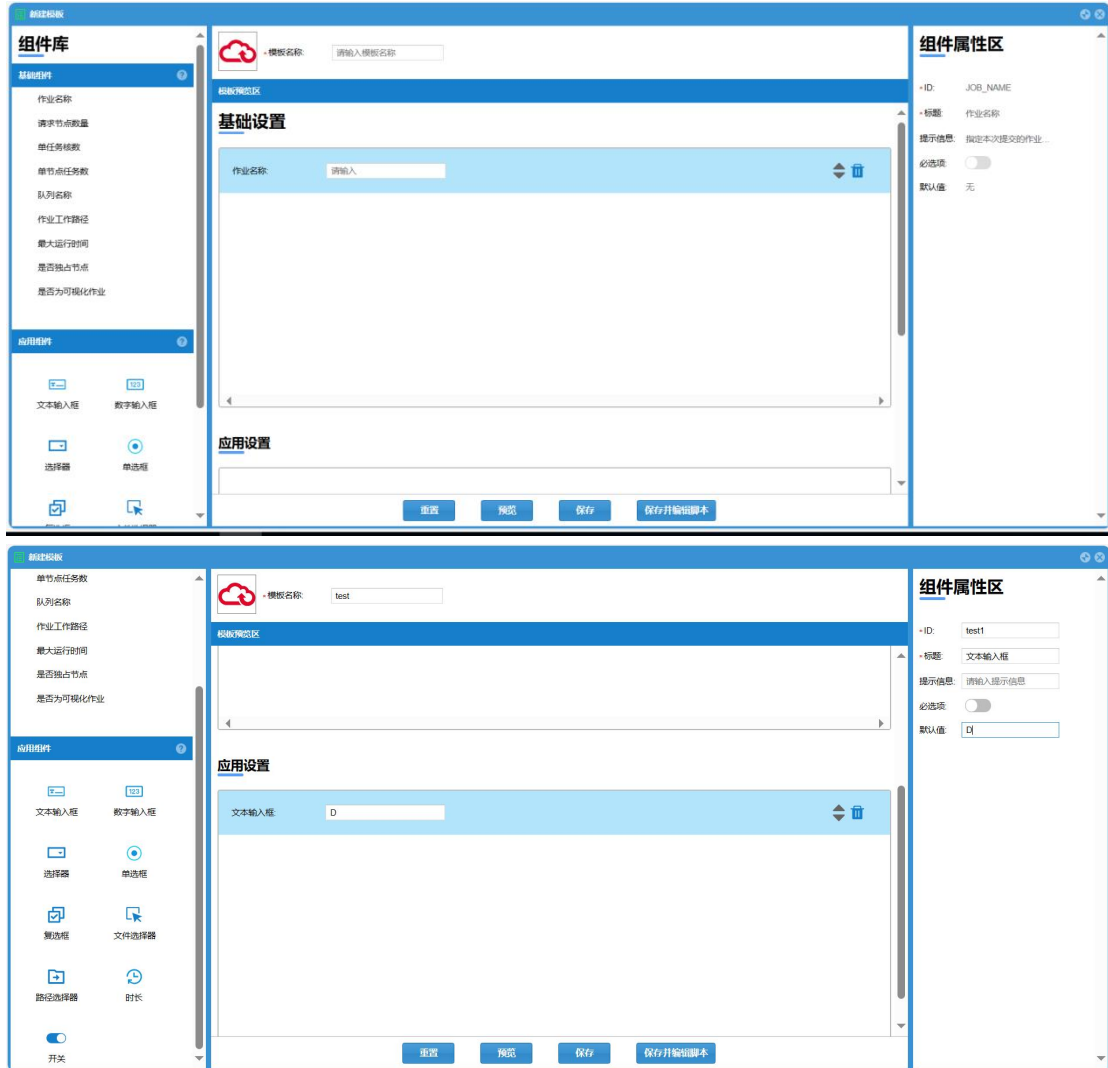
新建模板

组件库

基础组件

作业名称
请求节点数量
单任务核数
单节点任务数
队列名称
作业工作路径
最大运行时间
是否独占节点
是否为可视化作业

应用组件

文本输入框
数字输入框
选择器
单选框
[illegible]
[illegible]

*模板名称: 请输入模板名称

模板预览区

基础设置

作业名称: 请输入

应用设置

重置 预览 保存 保存并编辑脚本

组件属性区

*ID: JOB_NAME
*标题: 作业名称
提示信息: 指定本次提交的作业...
必选项:
默认值: 无

新建模板

单节点任务数
队列名称
作业工作路径
最大运行时间
是否独占节点
是否为可视化作业

应用组件

文本输入框
数字输入框
选择器
单选框
复选框
文件选择器
路径选择器
时长
开关

*模板名称: test

模板预览区

应用设置

文本输入框: D

重置 预览 保存 保存并编辑脚本

组件属性区

*ID: test1
*标题: 文本输入框
提示信息: 请输入提示信息
必选项:
默认值: D